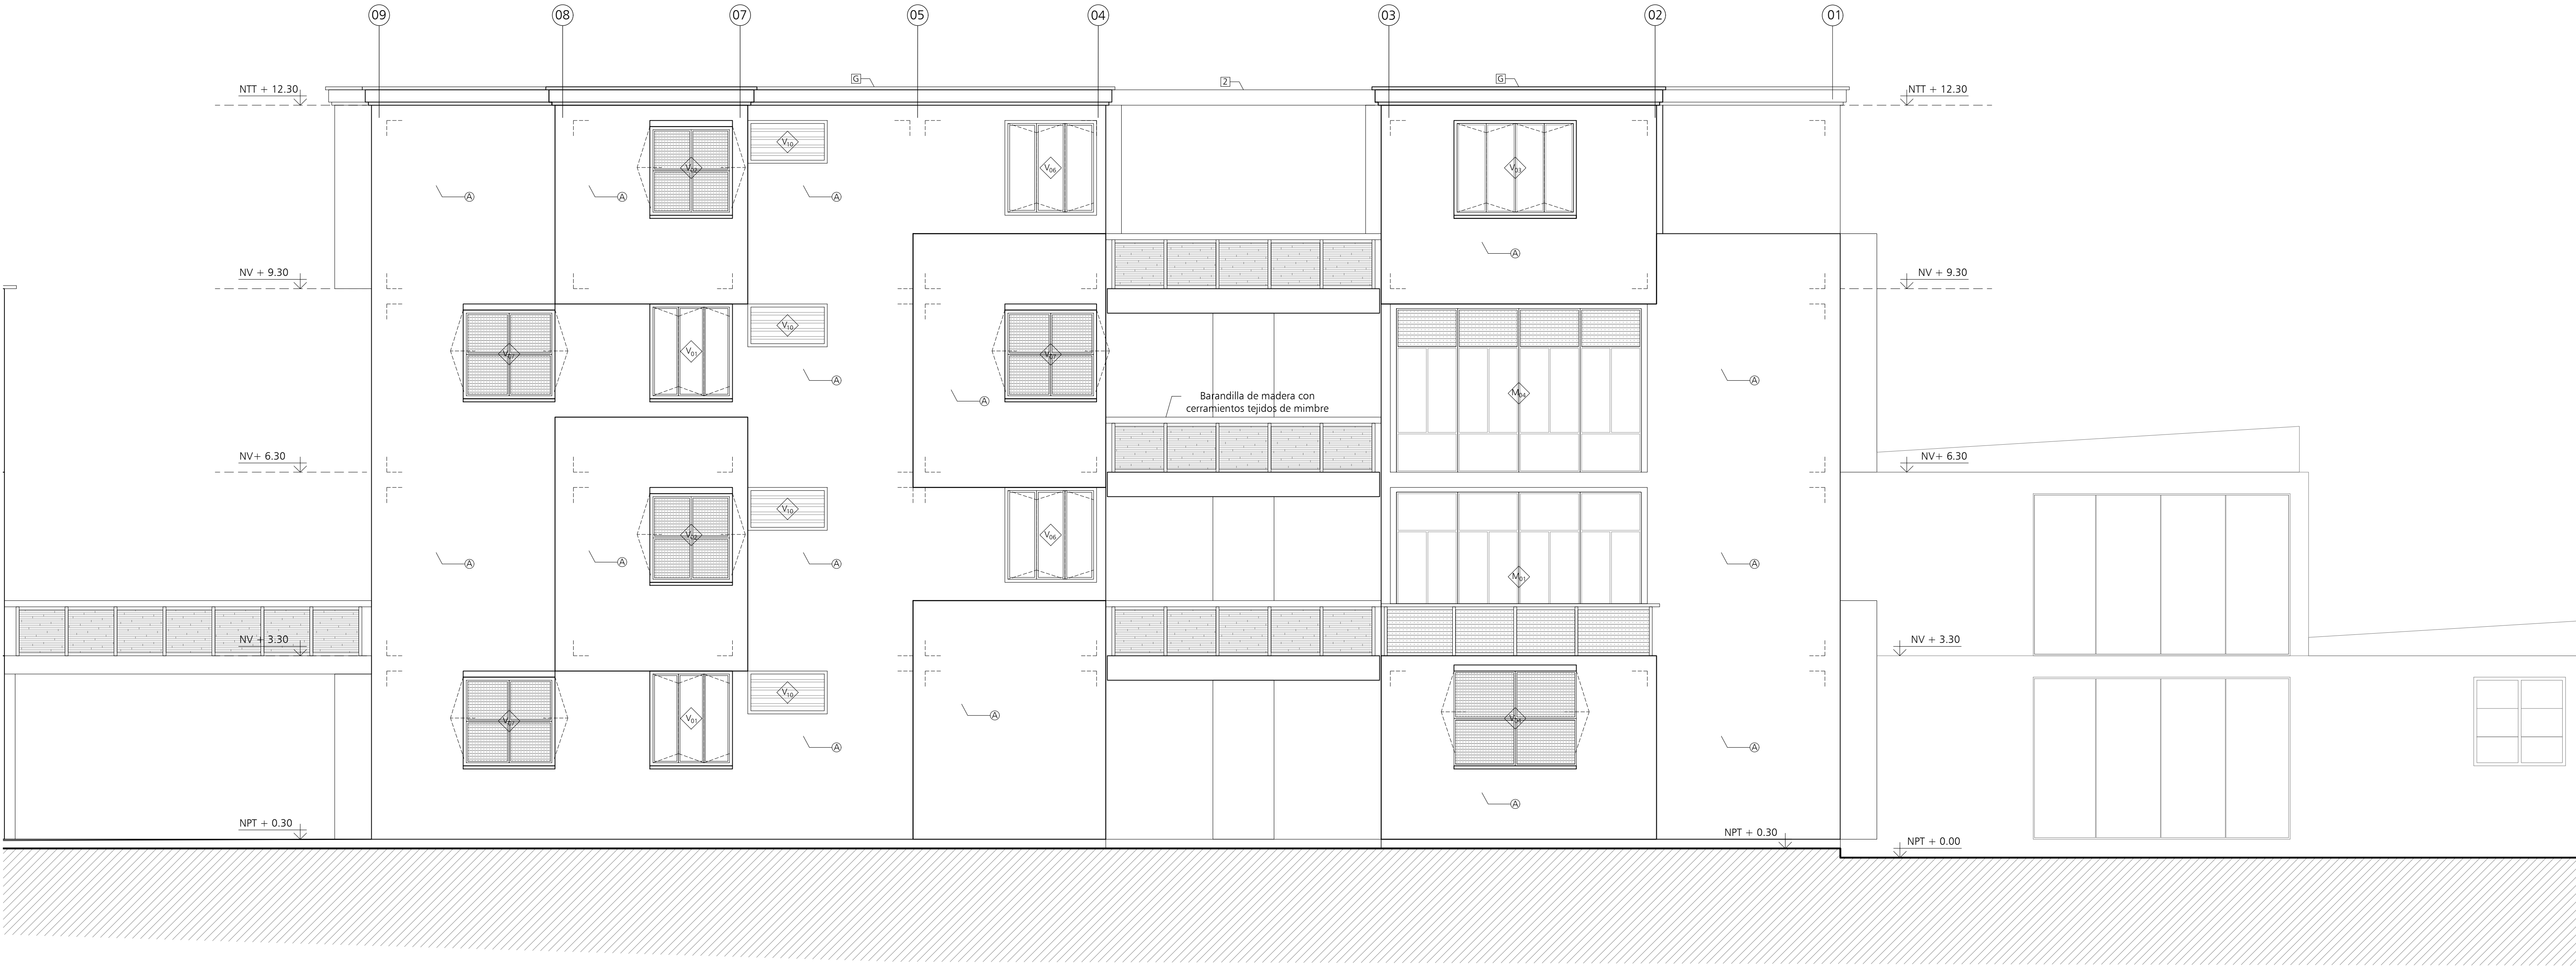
09 08 07 05 04 03 02 01

G 2 G

NTT + 12.30

NTT + 12.30

$V_{10}$ $V_{06}$ $V_{03}$

A A A A

NV + 9.30

NV + 9.30

$V_{10}$ $V_{01}$

A A A

Barandilla de madera con cerramientos tejidos de mimbre

$M_{01}$

NV+ 6.30

NV+ 6.30

$V_{10}$ $V_{06}$

A A A A

$M_{01}$

NV + 3.30

NV + 3.30

$V_{10}$ $V_{01}$

A A A A A

NPT + 0.30

NPT + 0.30

NPT + 0.00